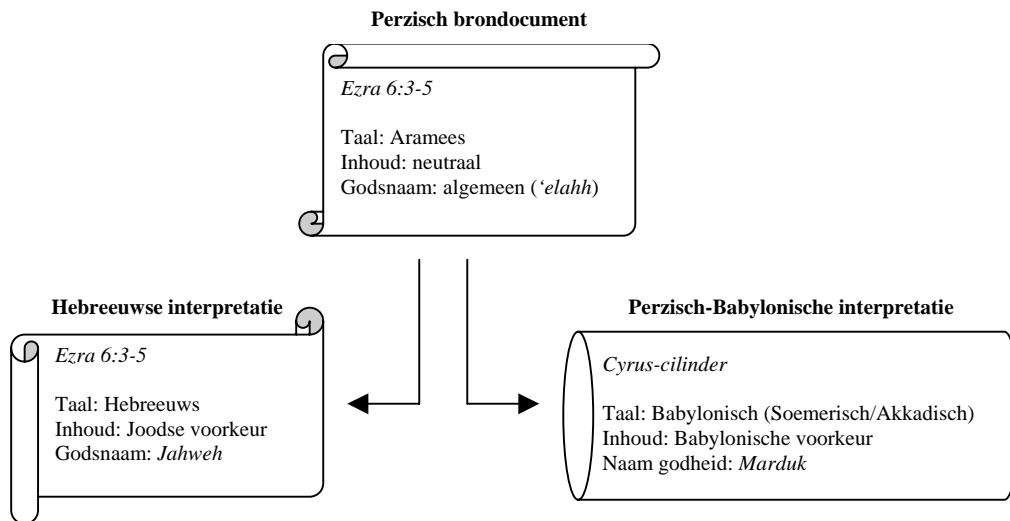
**Perzisch brondocument**

*Ezra 6:3-5*

Taal: Aramees
Inhoud: neutraal
Godsnaam: algemeen (*'elahh*)

**Hebreeuwse interpretatie**

*Ezra 6:3-5*

Taal: Hebreeuws
Inhoud: Joodse voorkeur
Godsnaam: *Jahweh*

**Perzisch-Babylonische interpretatie**

*Cyrus-cilinder*

Taal: Babylonisch (Soemerisch/Akkadisch)
Inhoud: Babylonische voorkeur
Naam godheid: *Marduk*